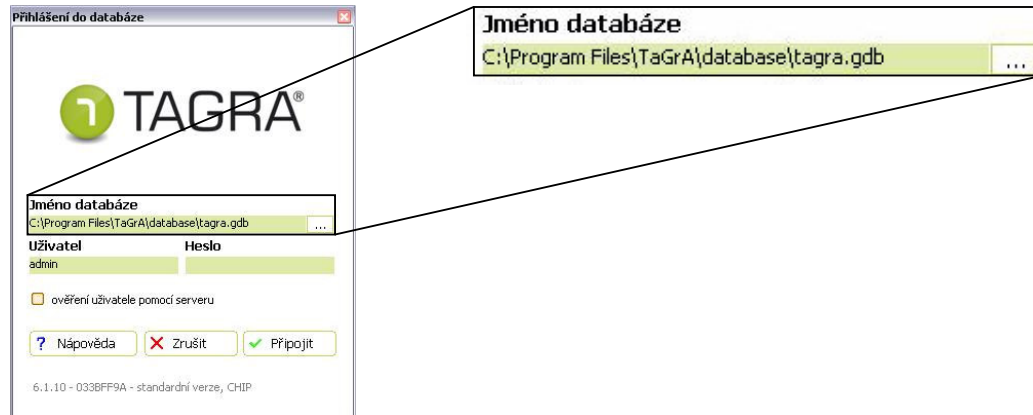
Přihlášení do databáze

TAGRA®

Jméno databáze
C:\Program Files\TaGrA\database\tagra.gdb ...

Uživatel
admin

Heslo

ověření uživatele pomocí serveru

? Nápověda
Zrušit
Připojit

6.1.10 - 033BFF9A - standardní verze, CHIP

Jméno databáze
C:\Program Files\TaGrA\database\tagra.gdb ...